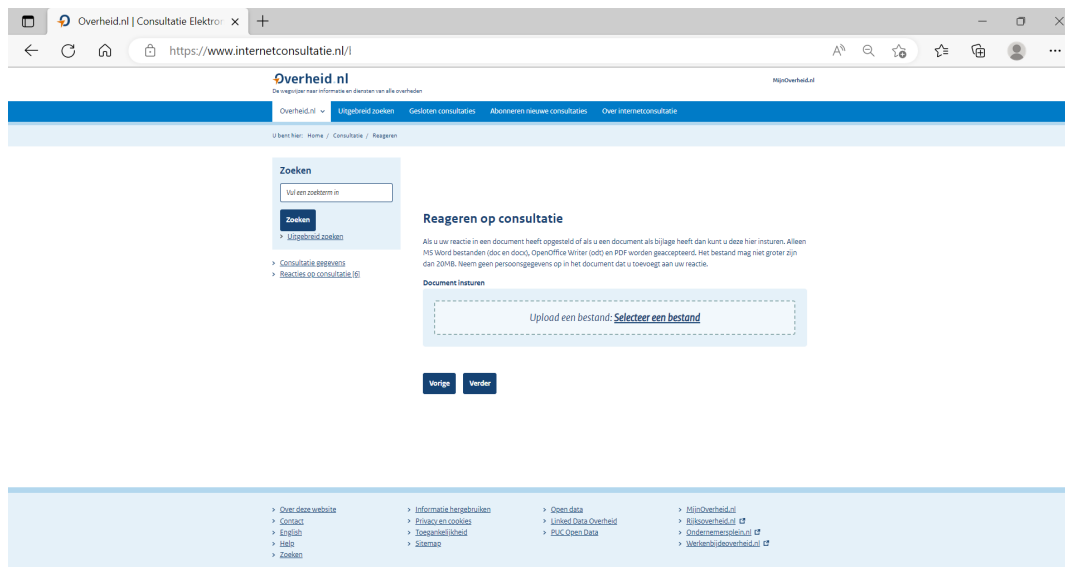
Overheid.nl | Consultatie Elektron ×

https://www.internetconsultatie.nl/l

Overheid.nl
De wegwijzer naar informatie en diensten van alle overheden

MijnOverheid.nl

Overheid.nl Uitgebreid zoeken Gesloten consultaties Abonneren nieuwe consultaties Over internetconsultatie

U bent hier: Home / Consultatie / Reageren

Zoeken

Vul een zoekterm in

Zoeken

Uitgebreid zoeken

Consultatie gegevens
Reacties op consultatie (6)

Reageren op consultatie

Als u uw reactie in een document heeft opgesteld of als u een document als bijlage heeft dan kunt u deze hier insturen. Alleen MS Word bestanden (doc en docx), OpenOffice Writer (odt) en PDF worden geaccepteerd. Het bestand mag niet groter zijn dan 20MB. Neem geen persoonsgegevens op in het document dat u toevoegt aan uw reactie.

Document insturen

Upload een bestand: Selecteer een bestand

Vorige Verder

Over deze website
Contact
English
Help
Zoeken

Informatie hergebruiken
Privacy en cookies
Toegankelijkheid
Sitemap

Open data
Linked Data Overheid
PUC Open Data

MijnOverheid.nl
Rijksoverheid.nl
Ondernemersplein.nl
Werkenbijdeoverheid.nl